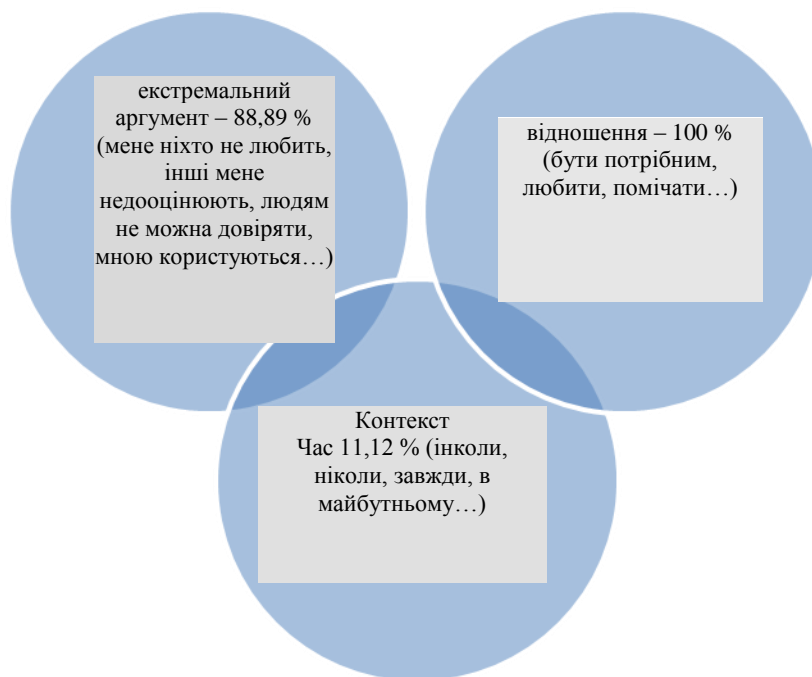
екстремальний аргумент – 88,89 % (мене ніхто не любить, інші мене недооцінюють, людям не можна довіряти, мною користуються…)

відношення – 100 % (бути потрібним, любити, помічати…)

Контекст
Час 11,12 % (інколи, ніколи, завжди, в майбутньому…)